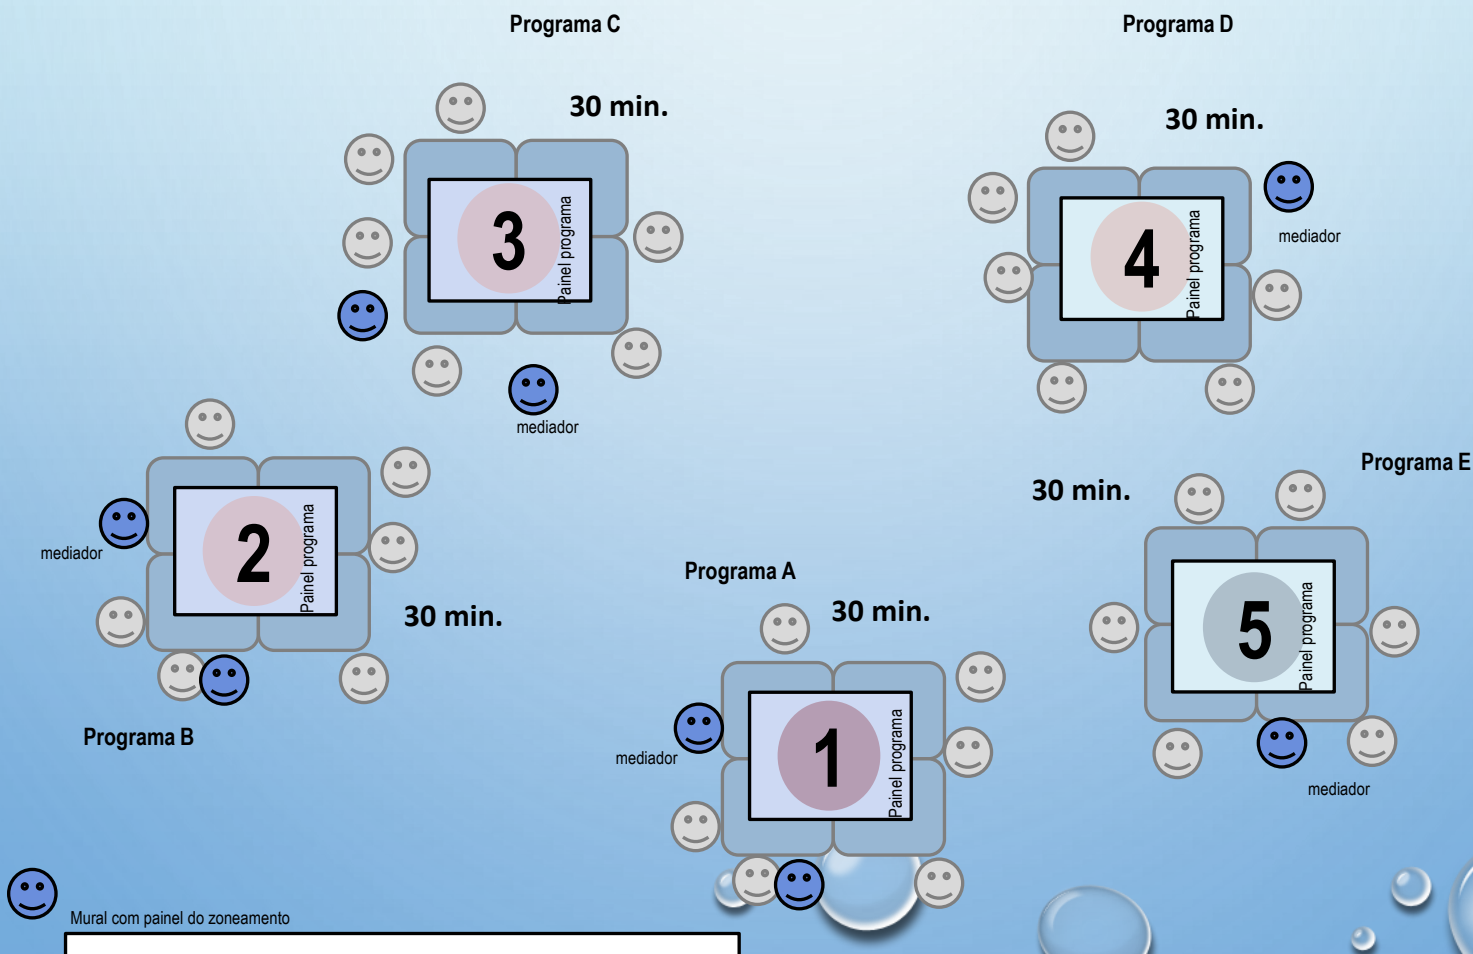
Programa C

30 min.

3

Painel programa

mediador

Programa D

30 min.

4

Painel programa

mediador

mediador

2

Painel programa

30 min.

Programa B

Programa E

30 min.

5

Painel programa

mediador

Programa A

30 min.

mediador

1

Painel programa

Mural com painel do zoneamento